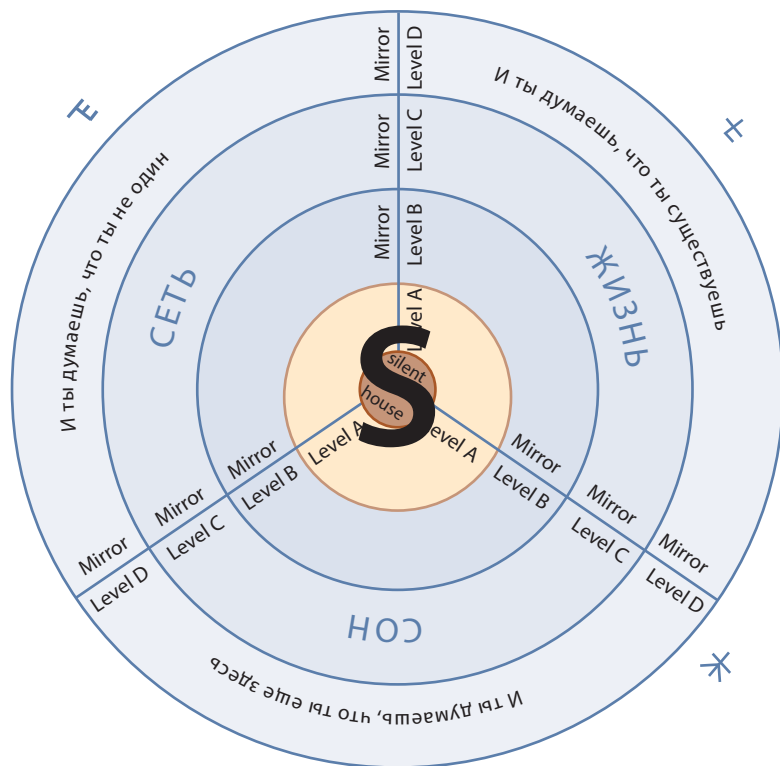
Mirror
Level D
Mirror
Level C
Mirror
Level B
Level A

И ты думаешь, что ты существуешь

ЖИЗНЬ

И ты думаешь, что ты не один

СЕТЬ

S
silent
house

Level A
Level A

Mirror
Level B
Mirror
Level C
Mirror
Level D

Mirror
Level B
Mirror
Level C
Mirror
Level D

СОН

И ты думаешь, что ты еще здесь

Е
Т
Ж